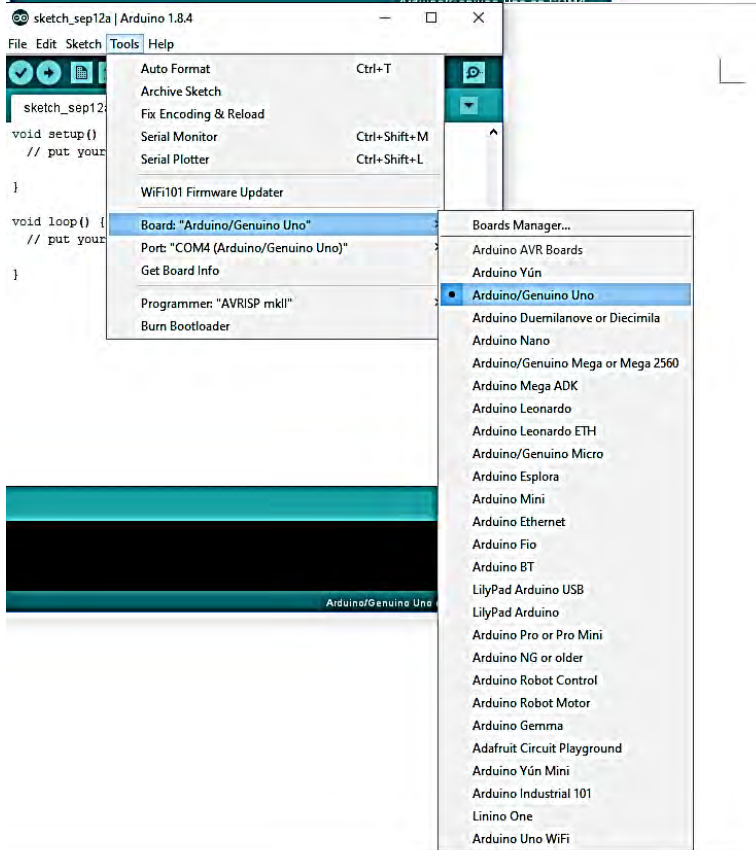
sketch_sep12a | Arduino 1.8.4

File Edit Sketch Tools Help

sketch_sep12a

void setup() {
  // put your

}

void loop() {
  // put your

}

Auto Format Ctrl+T
Archive Sketch
Fix Encoding & Reload
Serial Monitor Ctrl+Shift+M
Serial Plotter Ctrl+Shift+L
WiFi101 Firmware Updater
Board: "Arduino/Genuino Uno"
Port: "COM4 (Arduino/Genuino Uno)"
Get Board Info
Programmer: "AVRISP mkII"
Burn Bootloader

Boards Manager...
Arduino AVR Boards
Arduino Yún
Arduino/Genuino Uno
Arduino Duemilanove or Diecimila
Arduino Nano
Arduino/Genuino Mega or Mega 2560
Arduino Mega ADK
Arduino Leonardo
Arduino Leonardo ETH
Arduino/Genuino Micro
Arduino Esplora
Arduino Mini
Arduino Ethernet
Arduino Fio
Arduino BT
LilyPad Arduino USB
LilyPad Arduino
Arduino Pro or Pro Mini
Arduino NG or older
Arduino Robot Control
Arduino Robot Motor
Arduino Gemma
Adafruit Circuit Playground
Arduino Yún Mini
Arduino Industrial 101
Linino One
Arduino Uno WiFi

Arduino/Genuino Uno